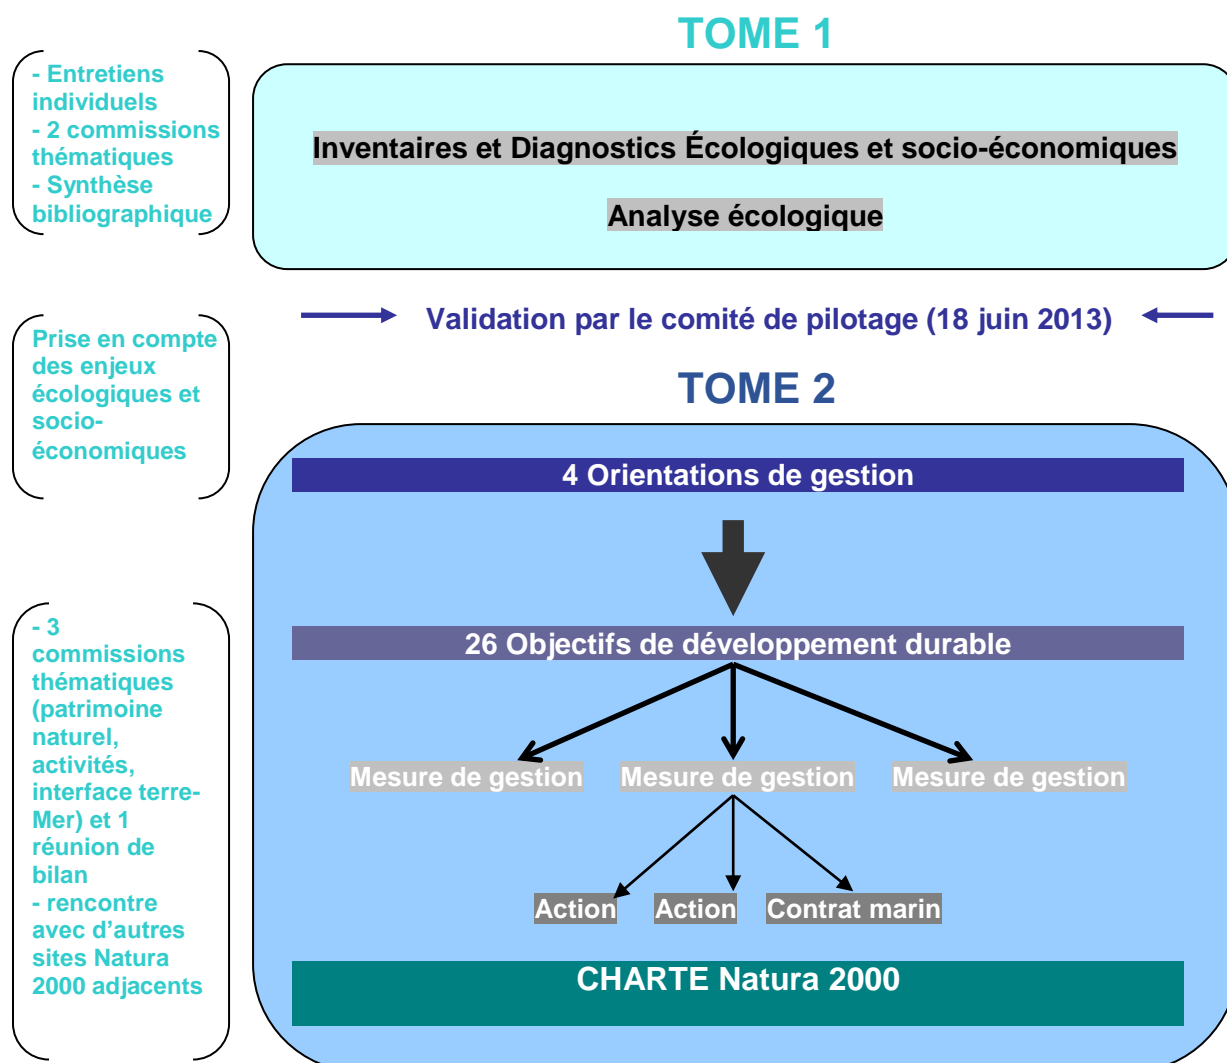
TOME 1

- Entretiens individuels
- 2 commissions thématiques
- Synthèse bibliographique

Inventaires et Diagnostics Écologiques et socio-économiques

Analyse écologique

Validation par le comité de pilotage (18 juin 2013)

TOME 2

Prise en compte des enjeux écologiques et socio-économiques

4 Orientations de gestion

26 Objectifs de développement durable

Mesure de gestion

Mesure de gestion

Mesure de gestion

Action

Action

Contrat marin

- 3 commissions thématiques (patrimoine naturel, activités, interface terre-Mer) et 1 réunion de bilan
- rencontre avec d'autres sites Natura 2000 adjacents

CHARTE Natura 2000